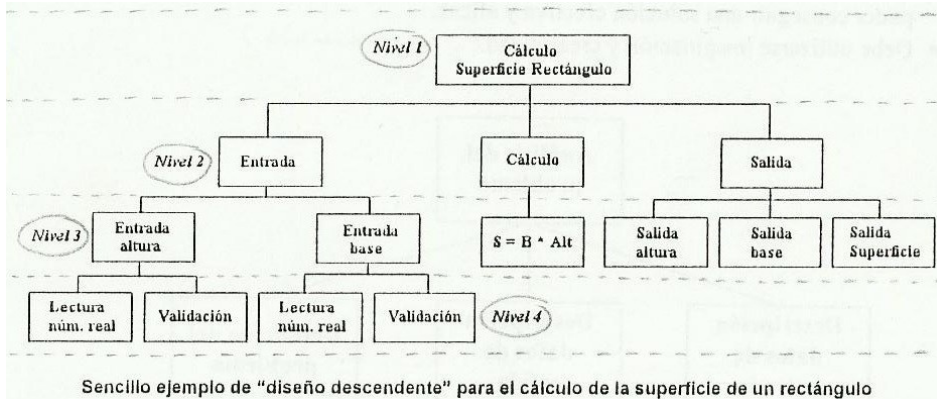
Nivel 1
Cálculo
Superficie Rectángulo

Nivel 2
Entrada

Cálculo

Salida

Nivel 3
Entrada
altura

Entrada
base

S = B * Alt

Salida
altura

Salida
base

Salida
Superficie

Lectura
núm. real

Validación

Lectura
núm. real

Validación

Nivel 4

Sencillo ejemplo de "diseño descendente" para el cálculo de la superficie de un rectángulo